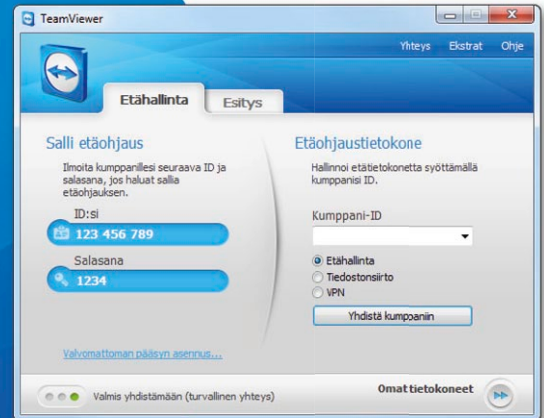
TeamViewer

Yhteys Ekstrat Ohje

Etähallinta Esitys

Salli etäohjaus

Ilmoita kumppanillesi seuraava ID ja salasana, jos haluat sallia etäohjauksen.

ID:si

123 456 789

Salasana

1234

Valvomattoman pääsyn asennus...

Etäohjaustietokone

Hallinnoi etätietokonetta syöttämällä kumppanisi ID.

Kumppani-ID

Etähallinta
Tiedostonsiirto
VPN

Yhdistä kumppaniin

Valmis yhdistämään (turvallinen yhteys)

Omat tietokoneet